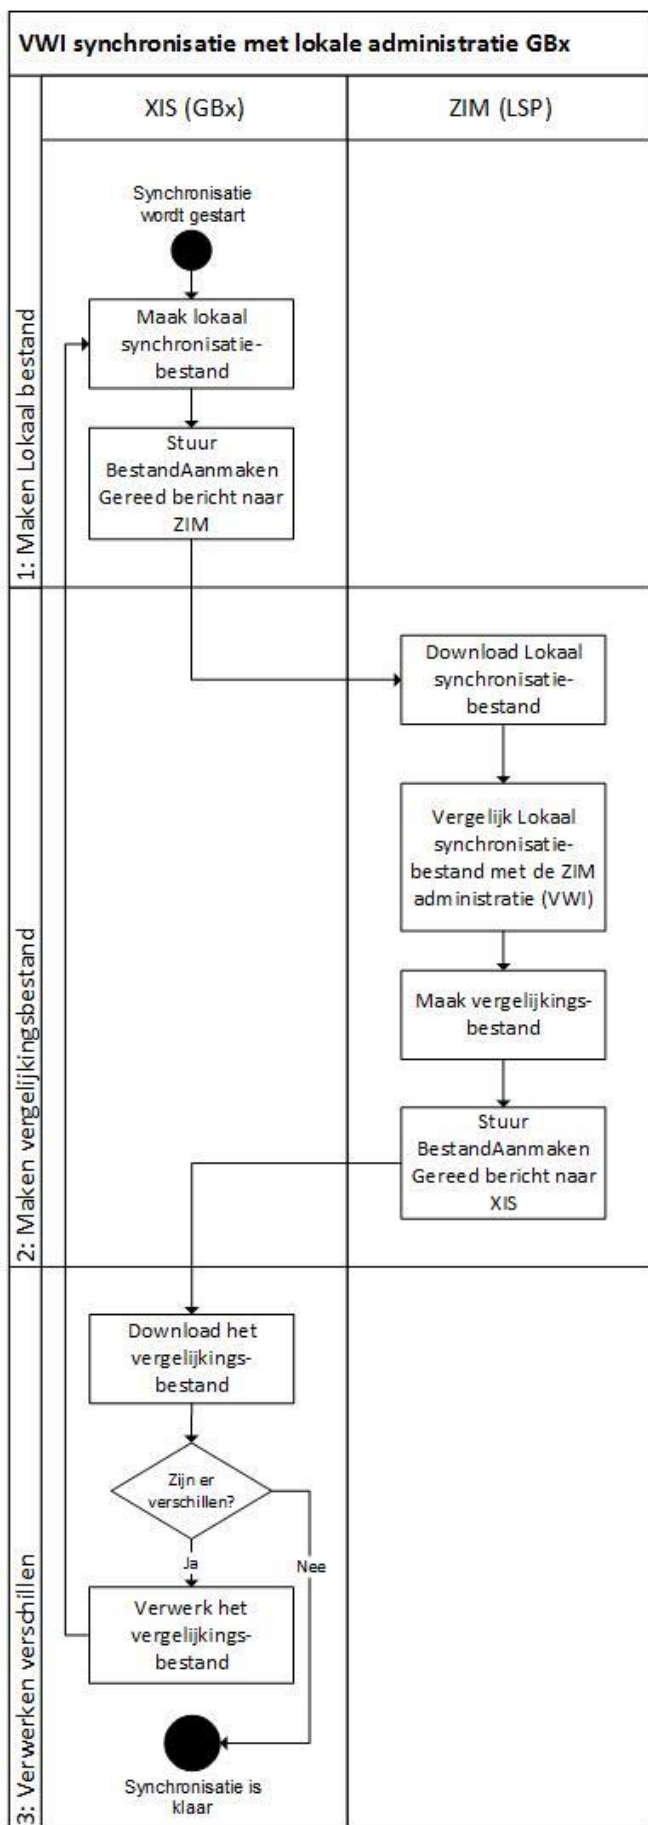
VWI synchronisatie met lokale administratie GBx

XIS (GBx)

ZIM (LSP)

1: Maken Lokaal bestand

Synchronisatie wordt gestart

Maak lokaal synchronisatie-bestand

Stuur BestandAanmaken Gereed bericht naar ZIM

2: Maken vergelijkingsbestand

Download Lokaal synchronisatie-bestand

Vergelijk Lokaal synchronisatie-bestand met de ZIM administratie (VWI)

Maak vergelijkings-bestand

Stuur BestandAanmaken Gereed bericht naar XIS

3: Verwerken verschillen

Download het vergelijkings-bestand

Zijn er verschillen?

Ja

Nee

Verwerk het vergelijkings-bestand

Synchronisatie is klaar